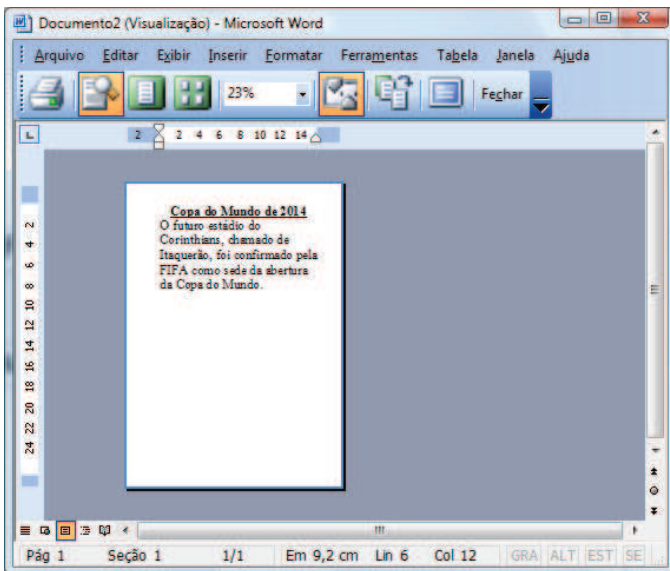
Documento2 (Visualização) - Microsoft Word

Arquivo Editar Exibir Inserir Formatar Ferramentas Tabela Janela Ajuda

23% Fechar

2 2 4 6 8 10 12 14

Copa do Mundo de 2014

O futuro estádio do Corinthians, chamado de Itaquerão, foi confirmado pela FIFA como sede da abertura da Copa do Mundo.

2 4 6 8 10 12 14 16 18 20 22 24

Pág 1 Seção 1 1/1 Em 9,2 cm Lin 6 Col 12 GRA ALT EST SE